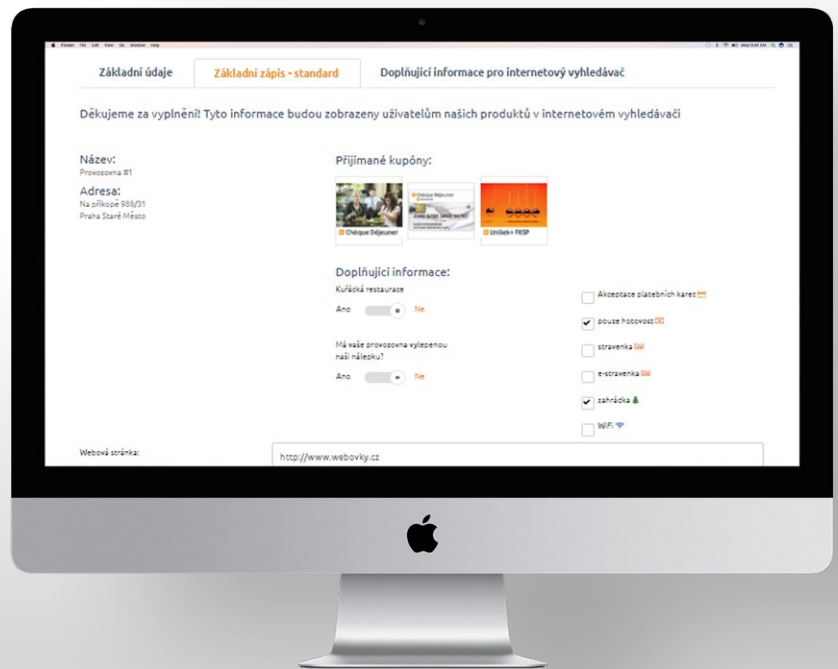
Finder File Edit View Go Window Help

Základní údaje

Základní zápis - standard

Doplňující informace pro internetový vyhledávač

Děkujeme za vyplnění! Tyto informace budou zobrazeny uživatelům našich produktů v internetovém vyhledávači

Název:
Provozovna #1

Adresa:
Na příkopě 988/31
Praha Staré Město

Přijímané kupóny:

Chèque Déjeuner

Chèque Déjeuner

Unišek+ FKSP

Doplňující informace:

Kuřácká restaurace

Ano Ne

Má vaše provozovna vylepenou naši nálepku?

Ano Ne

Akceptace platebních karet

pouze hotovost

stravenka

e-stravenka

zahrádka

WiFi

Webová stránka:

http://www.webovky.cz